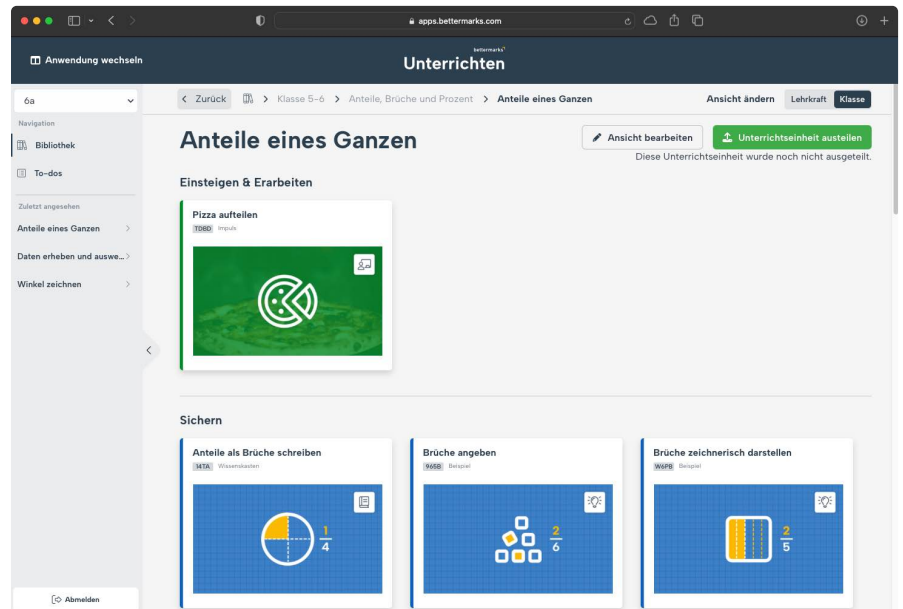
apps.bettermarks.com

Anwendung wechseln

bettermarks
Unterrichten

6a

Navigation

Bibliothek

To-dos

Zuletzt angesehen

Anteile eines Ganzen

Daten erheben und auswe...

Winkel zeichnen

Abmelden

Zurück

Klasse 5–6 > Anteile, Brüche und Prozent > Anteile eines Ganzen

Ansicht ändern Lehrkraft Klasse

Anteile eines Ganzen

Ansicht bearbeiten

Unterrichtseinheit austeilen

Diese Unterrichtseinheit wurde noch nicht ausgeteilt.

Einsteigen & Erarbeiten

Pizza aufteilen
TDBD Impuls

Sichern

Anteile als Brüche schreiben
14TA Wissenskasten

$\frac{1}{4}$

Brüche angeben
965B Beispiel

$\frac{2}{6}$

Brüche zeichnerisch darstellen
W6PB Beispiel

$\frac{2}{5}$